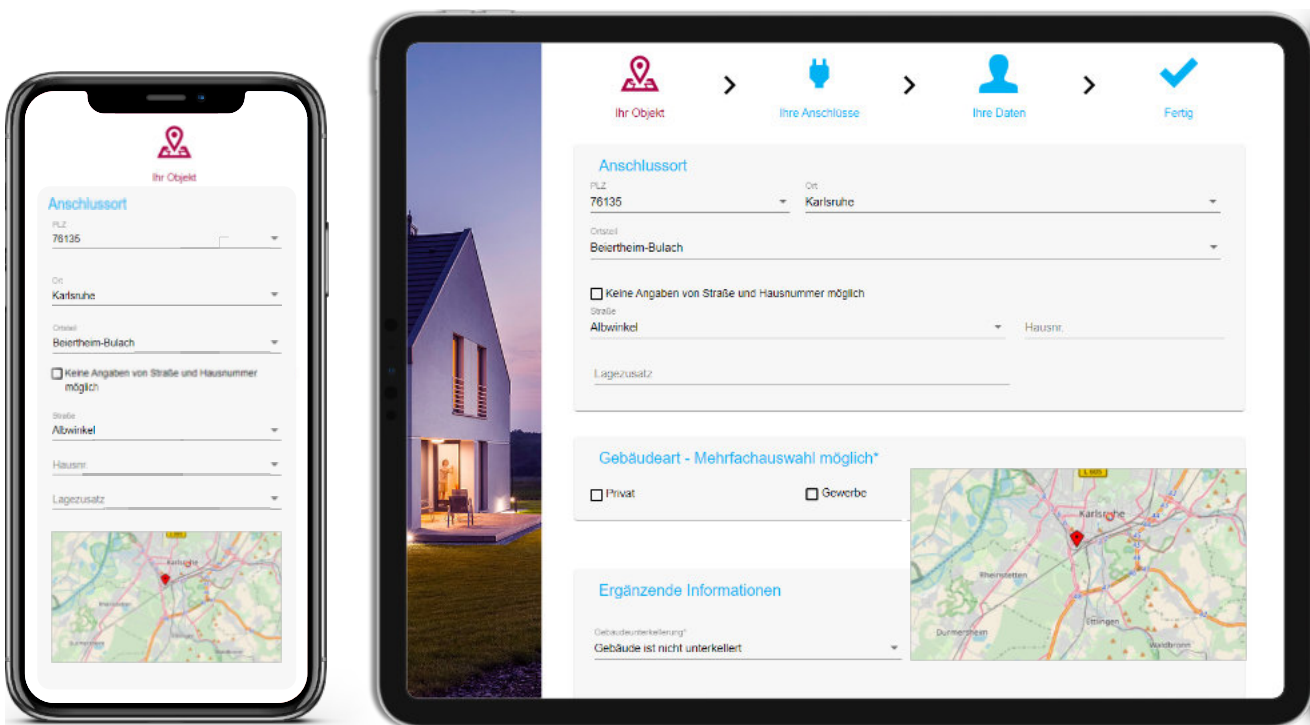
Ihr Objekt

Anschlussort

PLZ
76135

Ort
Karlsruhe

Ortsteil
Beiertheim-Bulach

Keine Angaben von Straße und Hausnummer möglich

Straße
Albwinkel

Hausnr.

Lagezusatz

Ihr Objekt > Ihre Anschlüsse > Ihre Daten > Fertig

Anschlussort

PLZ
76135

Ort
Karlsruhe

Ortsteil
Beiertheim-Bulach

Keine Angaben von Straße und Hausnummer möglich

Straße
Albwinkel

Hausnr.

Lagezusatz

Gebäudeart - Mehrfachauswahl möglich*

Privat

Gewerbe

Karlsruhe
Rheinstetten
Ettlingen
Durmersheim
Waldbronn

Ergänzende Informationen

Gebäudeunterkellerung*
Gebäude ist nicht unterkellert